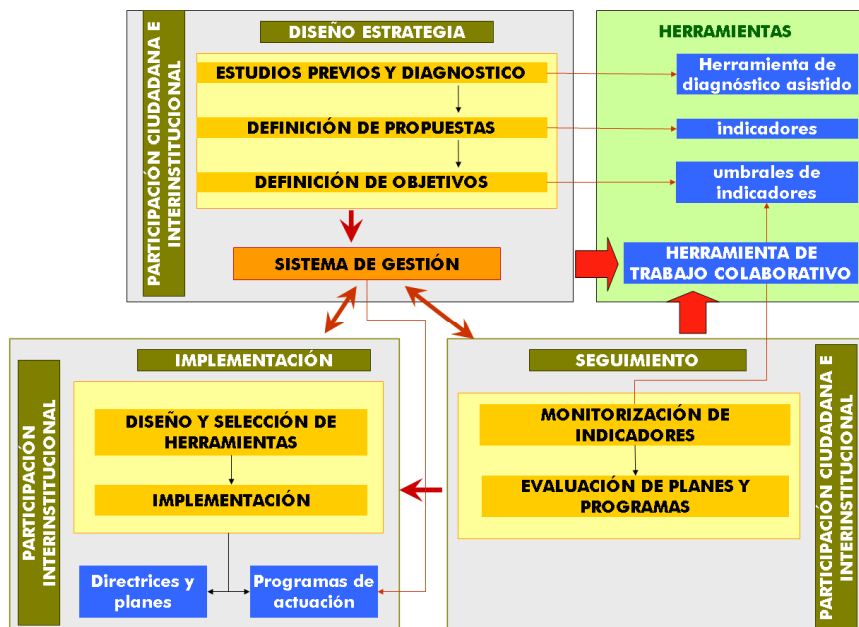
PARTICIPACIÓN CIUDADANA E INTERINSTITUCIONAL

DISEÑO ESTRATEGIA

ESTUDIOS PREVIOS Y DIAGNOSTICO

DEFINICIÓN DE PROPUESTAS

DEFINICIÓN DE OBJETIVOS

SISTEMA DE GESTIÓN

HERRAMIENTAS

Herramienta de diagnóstico asistido

indicadores

umbrales de indicadores

HERRAMIENTA DE TRABAJO COLABORATIVO

PARTICIPACIÓN INTERINSTITUCIONAL

IMPLEMENTACIÓN

DISEÑO Y SELECCIÓN DE HERRAMIENTAS

IMPLEMENTACIÓN

Directrices y planes

Programas de actuación

SEGUIMIENTO

MONITORIZACIÓN DE INDICADORES

EVALUACIÓN DE PLANES Y PROGRAMAS

PARTICIPACIÓN CIUDADANA E INTERINSTITUCIONAL